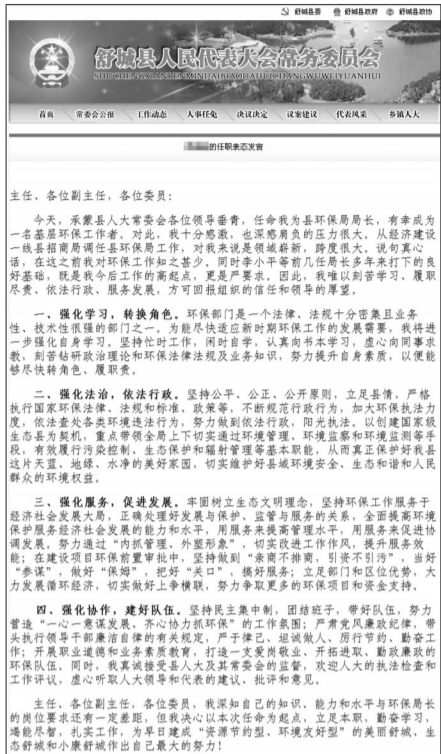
舒城县委 舒城县政府 舒城县政协

舒城县人民代表大会常务委员会
SHUCHENGXIANRENMINDAIBIAODAHUICHANGWUWEIYUANHUI

首页 常委会公报 工作动态 人事任免 决议决定 议案建议 代表风采 乡镇人大

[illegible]的任职表态发言

主任、各位副主任，各位委员：

今天，承蒙县人大常委会各位领导垂青，任命我为县环保局局长，有幸成为一名基层环保工作者，对此，我十分感激，也深感肩负的压力很大。从经济建设一线县招商局调任县环保局局长，对我来说是领域崭新，跨度很大。说句真心话，在这之前我对环保工作知之甚少，同时李小平等前几任局长多年来打下的良好基础，既是我今后工作的高起点，更是严要求。因此，我唯以刻苦学习，履职尽责，依法行政，服务发展，方可回报组织的信任和领导的厚望。

一、强化学习，转换角色。环保部门是一个法律、法规十分密集且业务性、技术性很强的部门之一。为能尽快适应新时期环保工作的发展需要，我将进一步强化自身学习，坚持忙时工作，闲时自学，认真向书本学习，虚心向同事求教，刻苦钻研政治理论和环保法律法规及业务知识，努力提升自身素质，以便能够尽快转角色，履职责。

二、强化法治，依法行政。坚持公平、公正、公开原则，立足县情，严格执行国家环保法律、法规和标准、政策等，不断规范行政行为，加大环保执法力度，依法查处各类环境违法行为，努力做到依法行政，阳光执法。以创建国家级生态县为契机，重点带领全局上下切实加强环境管理、环境监察和环境监测等手段，有效履行污染控制、生态保护和辐射管理等基本职能，从而真正保护好我县过片天蓝、地绿、水净的美好家园，切实维护好县域环境安全、生态和谐和人民群众的环境权益。

三、强化服务，促进发展。牢固树立生态文明理念，坚持环保工作服务于经济社会发展大局，正确处理好发展与保护、监督与服务的关系，全面提高环境保护服务经济社会发展的能力和水平，用服务来提高管理水平，用服务来促进协调发展，努力通过"内抓管理，外塑形象"，切实改进工作作风，提升服务效能；在建设项目环保前置审批中，坚持做到"亲商不排商，引资不引污"，当好"参谋"，做好"保姆"，把好"关口"，搞好服务；立足部门和区位优势，大力争取国家经济，切实做好上争横联，努力争取更多的环保项目和资金支持。

四、强化协作，建好队伍。坚持民主集中制，团结班子，带好队伍，努力营造"一心一意谋发展，齐心协力抓环保"的工作氛围；严肃党风廉政纪律，带头执行领导干部廉洁自律的有关规定，严于律己，坦诚做人，厉行节约，勤奋工作；开展职业道德和业务素质教育，打造一支爱岗敬业，开拓进取，勤政廉政的环保队伍。同时，我真诚接受县人大及其常委会的监督，欢迎人大的执法检查和工作评议，虚心听取人大领导和代表的建议、批评和意见。

主任、各位副主任，各位委员，我深知自己的知识、能力和水平与环保局长的岗位要求还有一定差距，但我决心以本次任命为起点，立足本职，勤奋学习，竭能尽智，扎实工作，为早日建成"资源节约型、环境友好型"的美丽舒城、生态舒城和小康舒城作出自己最大的努力！